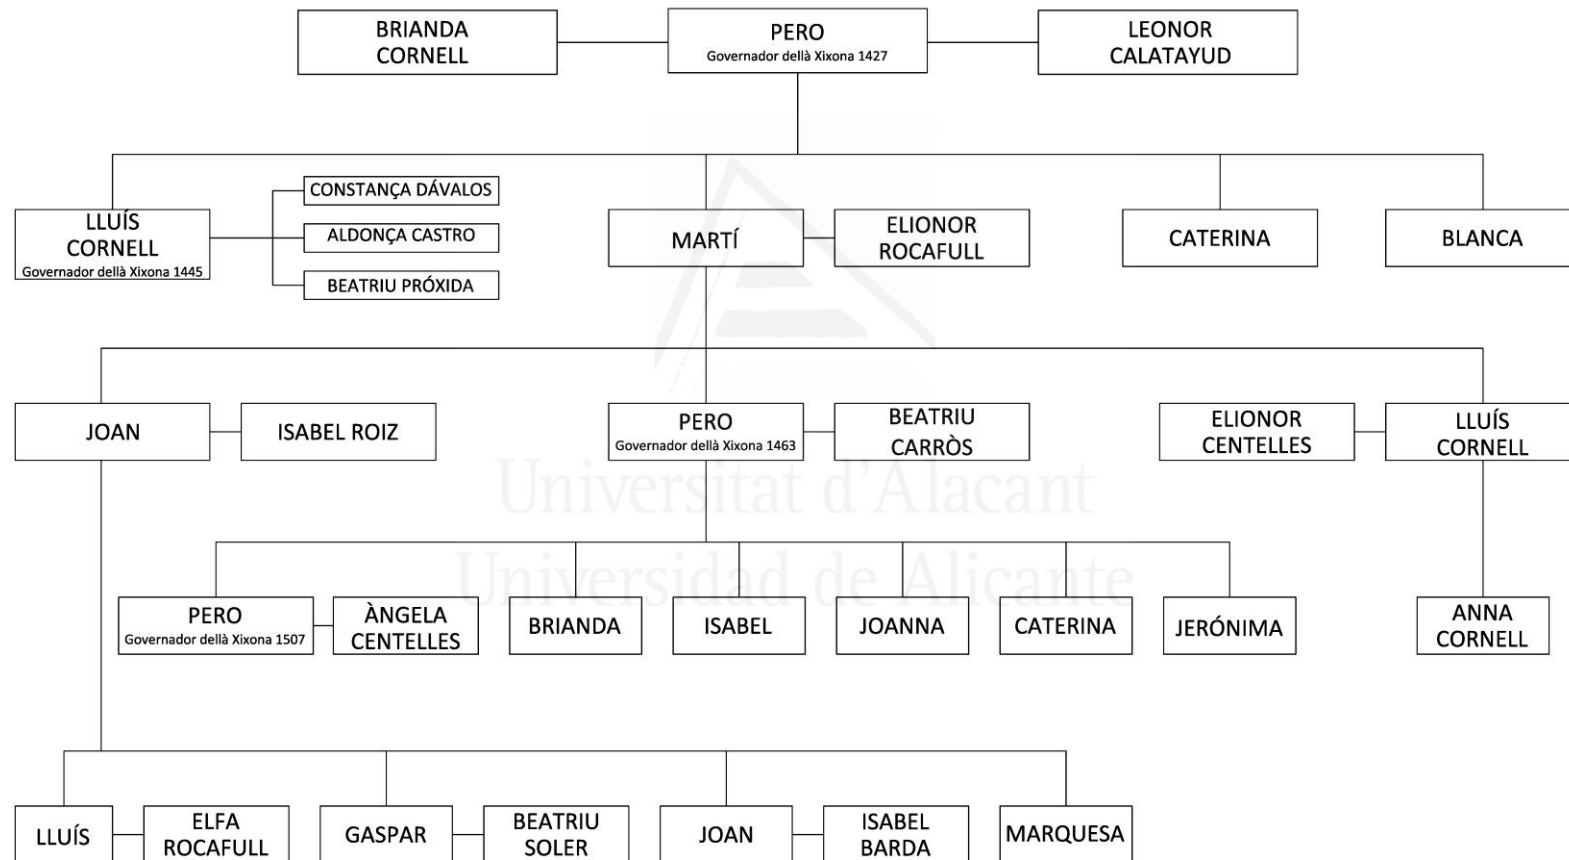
BRIANDA CORNELL

PERO
Governador dellà Xixona 1427

LEONOR CALATAYUD

LLUÍS CORNELL
Governador dellà Xixona 1445

CONSTANÇA DÁVALOS

ALDONÇA CASTRO

BEATRIU PRÓXIDA

MARTÍ

ELIONOR ROCAFULL

CATERINA

BLANCA

JOAN

ISABEL ROIZ

PERO
Governador dellà Xixona 1463

BEATRIU CARRÒS

ELIONOR CENTELLES

LLUÍS CORNELL

PERO
Governador dellà Xixona 1507

ÀNGELA CENTELLES

BRIANDA

ISABEL

JOANNA

CATERINA

JERÓNIMA

ANNA CORNELL

LLUÍS

ELFA ROCAFULL

GASPAR

BEATRIU SOLER

JOAN

ISABEL BARDA

MARQUESA

Universitat d'Alacant
Universidad de Alicante